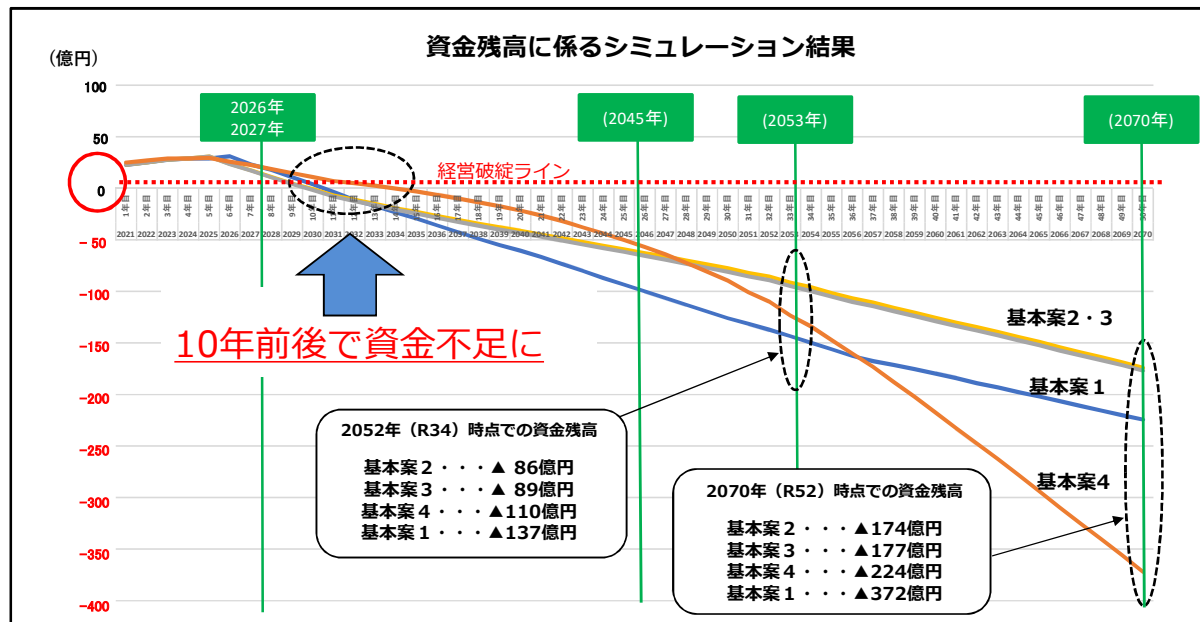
資金残高に係るシミュレーション結果

（億円）

100
50
0
-50
-100
-150
-200
-250
-300
-350
-400

2026年
2027年

(2045年)

(2053年)

(2070年)

経営破綻ライン

1年目 2年目 3年目 4年目 5年目 6年目 7年目 8年目 9年目 10年目 11年目 12年目 13年目 14年目 15年目 16年目 17年目 18年目 19年目 20年目 21年目 22年目 23年目 24年目 25年目 26年目 27年目 28年目 29年目 30年目 31年目 32年目 33年目 34年目 35年目 36年目 37年目 38年目 39年目 40年目 41年目 42年目 43年目 44年目 45年目 46年目 47年目 48年目 49年目 50年目

2021 2022 2023 2024 2025 2026 2027 2028 2029 2030 2031 2032 2033 2034 2035 2036 2037 2038 2039 2040 2041 2042 2043 2044 2045 2046 2047 2048 2049 2050 2051 2052 2053 2054 2055 2056 2057 2058 2059 2060 2061 2062 2063 2064 2065 2066 2067 2068 2069 2070

10年前後で資金不足に

基本案２・３

基本案１

基本案4

2052年（R34）時点での資金残高

基本案２・・・▲ 86億円
基本案３・・・▲ 89億円
基本案４・・・▲110億円
基本案１・・・▲137億円

2070年（R52）時点での資金残高

基本案２・・・▲174億円
基本案３・・・▲177億円
基本案４・・・▲224億円
基本案１・・・▲372億円